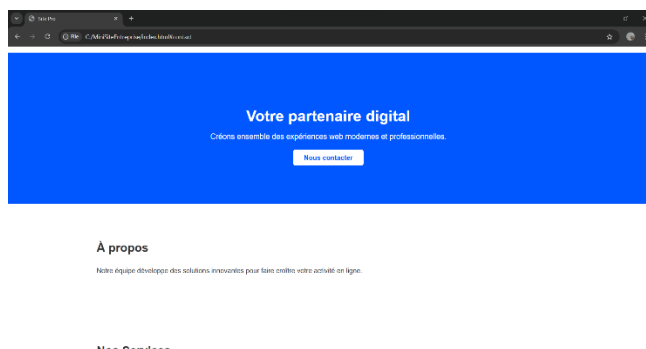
Tech Pro

File C:/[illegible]

Votre partenaire digital

Créons ensemble des expériences web modernes et professionnelles.

Nous contacter

À propos

Notre équipe développe des solutions innovantes pour faire croître votre activité en ligne.

Nos Services